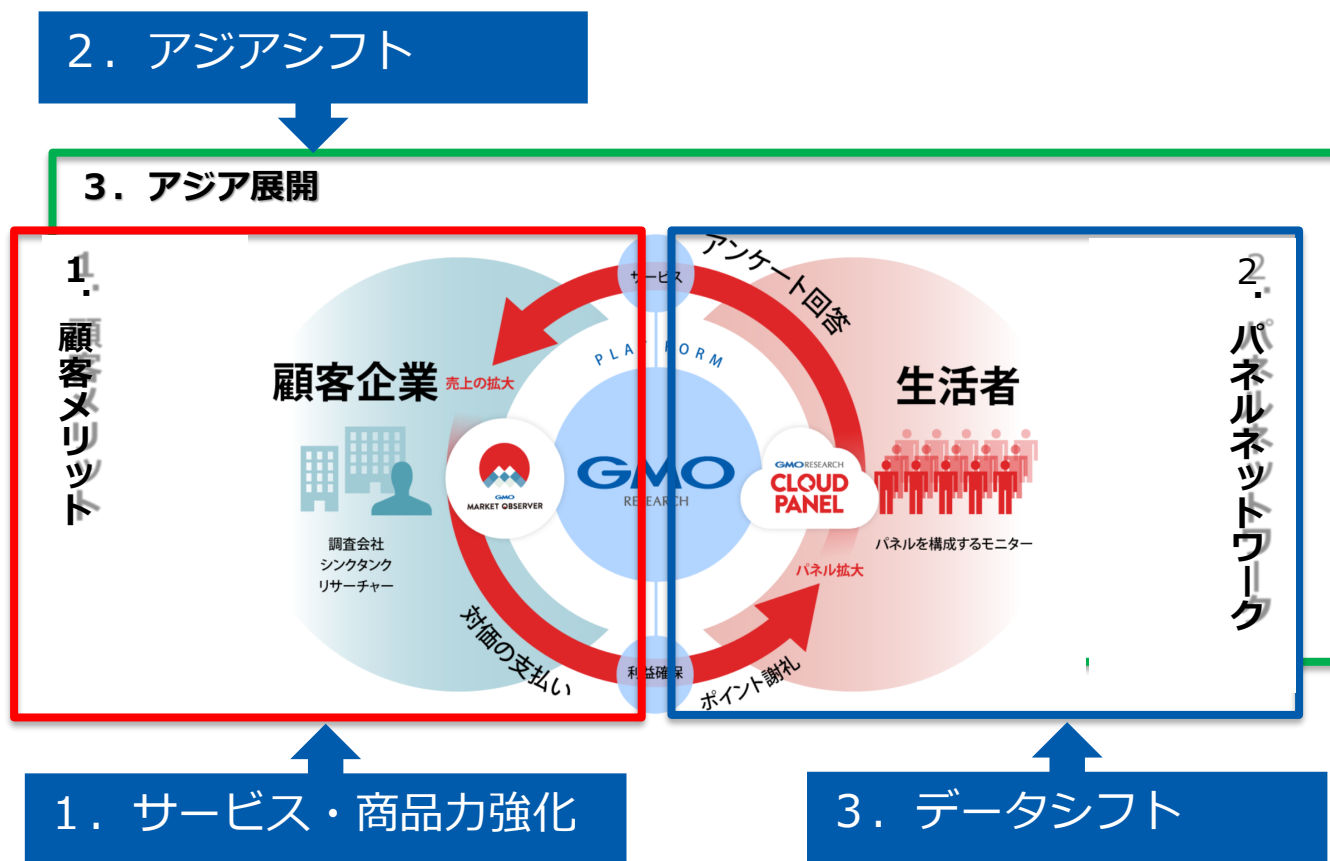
2．アジアシフト

3．アジア展開

1．顧客メリット

サービス

アンケート回答

PLATFORM

顧客企業

売上の拡大

生活者

GMO MARKET OBSERVER

GMO RESEARCH

GMO RESEARCH CLOUD PANEL

調査会社
シンクタンク
リサーチャー

パネルを構成するモニター

パネル拡大

対価の支払い

利益確保

ポイント謝礼

2．パネルネットワーク

1．サービス・商品力強化

3．データシフト